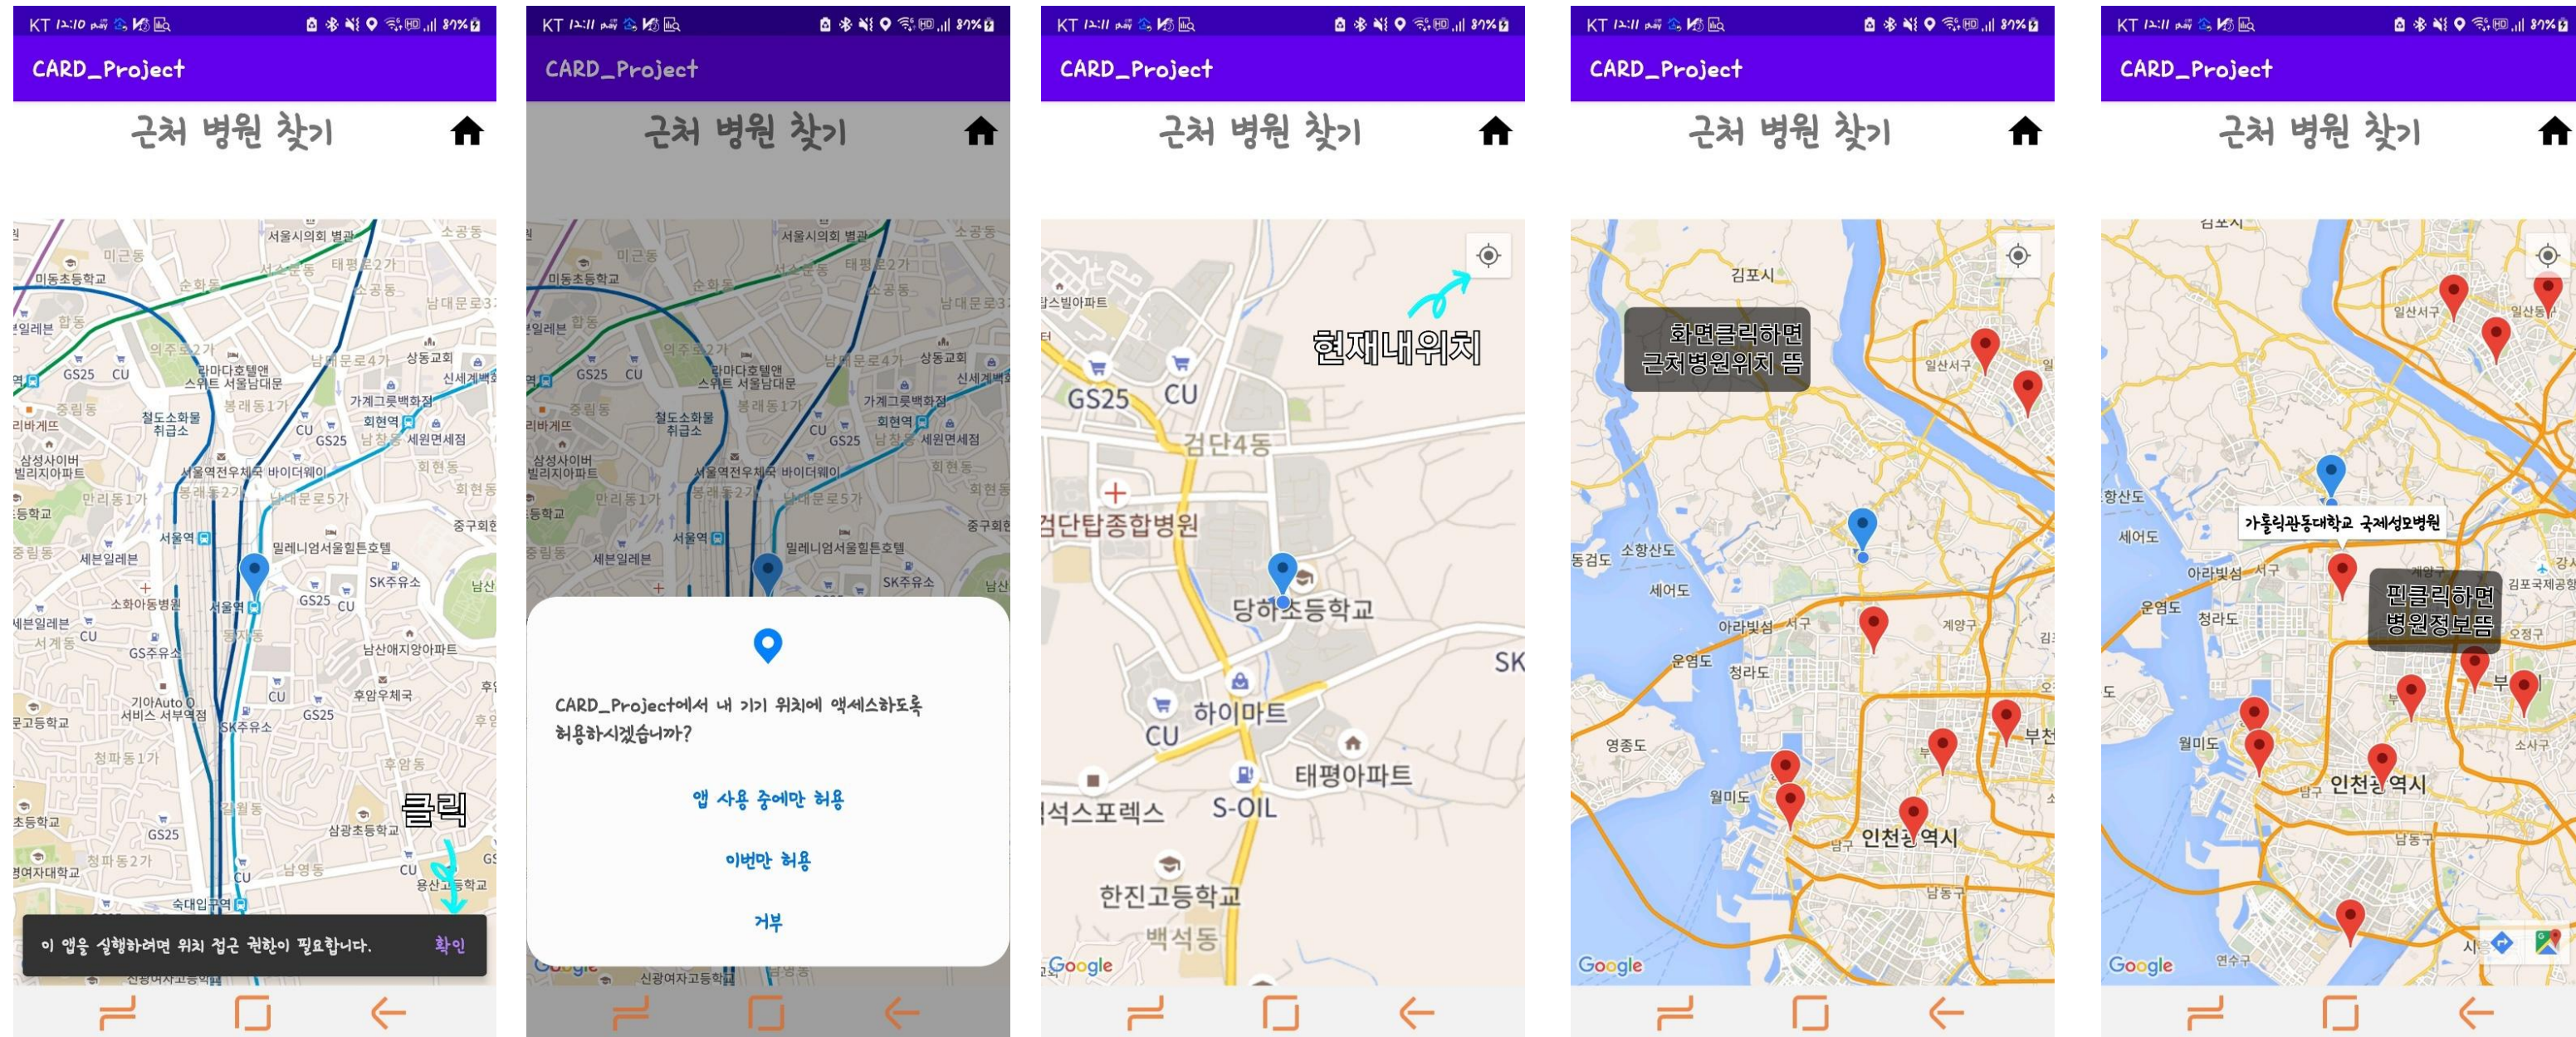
KT 12:10 87%

CARD_Project

근처 병원 찾기

서울시의회 별관
미근동
순화동
소공동
태평로2가
미동초등학교
합동
의주로2가
남대문로4가
상동교회
신세계백화점
GS25
CU
라마다호텔앤스위트 서울남대문
중림동
봉래동1가
가계그룻백화점
철도소화물취급소
회현역
CU
GS25
남창동
세원면세점
삼성사이버빌리지아파트
서울역전우체국
바이더웨이
회현동
만리동1가
봉래동2가
남대문로5가
서울역
밀레니엄서울힐튼호텔
세븐일레븐
SK주유소
소화아동병원
서울역
GS25
CU
세븐일레븐
서계동
GS주유소
남산애지앙아파트
기아Auto Q 서비스 서부역점
후암우체국
SK주유소
GS25
청파동1가
후암동
갈월동
클릭
삼광초등학교
GS25
청파동2가
남영동
CU
용산고등학교
숙대입구역
이 앱을 실행하려면 위치 접근 권한이 필요합니다.
확인

KT 12:11 87%

CARD_Project

근처 병원 찾기

CARD_Project에서 내 기기 위치에 액세스하도록 허용하시겠습니까?

앱 사용 중에만 허용

이번만 허용

거부

신광여자고등학교

KT 12:11 87%

CARD_Project

근처 병원 찾기

현재내위치
GS25
CU
검단4동
검단탑종합병원
당하초등학교
하이마트
CU
태평아파트
S-OIL
석스포렉스
한진고등학교
백석동
SK
Google

KT 12:11 87%

CARD_Project

근처 병원 찾기

김포시
화면클릭하면 근처병원위치 뜸
일산서구
소항산도
세어도
아라빛섬
서구
계양구
운염도
청라도
영종도
월미도
부천
인천광역시
남동구
Google

KT 12:11 87%

CARD_Project

근처 병원 찾기

일산서구
일산동구
항산도
세어도
가톨릭관동대학교 국제성모병원
아라빛섬
서구
운염도
청라도
핀클릭하면 병원정보뜸
김포국제공항
월미도
인천광역시
소사구
남동구
연수구
Google